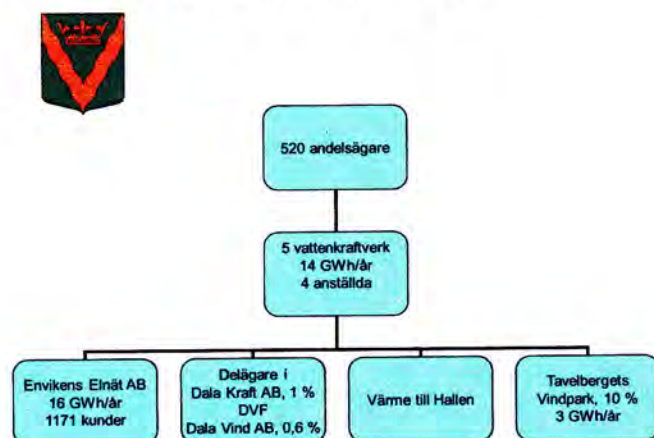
520 andelsägare

5 vattenkraftverk
14 GWh/år
4 anställda

Envikens Elnät AB
16 GWh/år
1171 kunder

Delägare i
Dala Kraft AB, 1 %
DVF
Dala Vind AB, 0,6 %

Värme till Hallen

Tavelbergets
Vindpark, 10 %
3 GWh/år